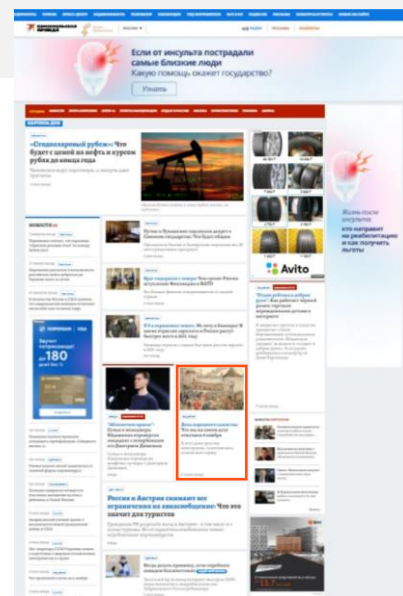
Если от инсульта пострадали самые близкие люди
Какую помощь окажет государство?
Узнать

«Стабилизарный рубль»: Что будет с ценой на нефть и курсом рубля до конца года

Россия и Австрия снижают все ограничения на авиасообщение: Что это значит для туристов

180

Avito

Жизнь после инсульта
кто направит на реабилитацию и как получить льготы